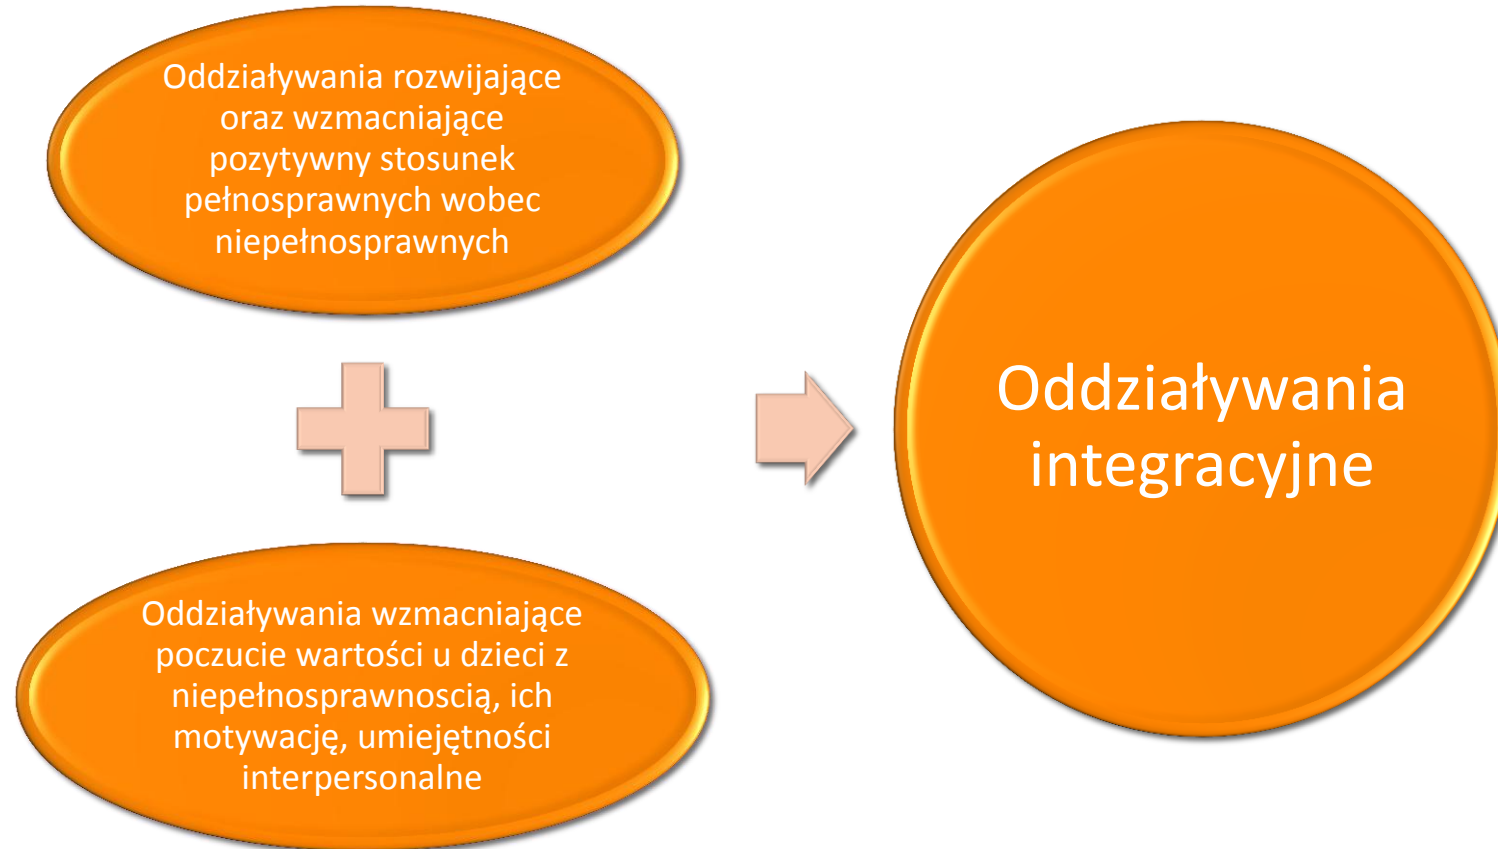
Oddziaływania rozwijające oraz wzmacniające pozytywny stosunek pełnosprawnych wobec niepełnosprawnych

Oddziaływania wzmacniające poczucie wartości u dzieci z niepełnosprawnoscią, ich motywację, umiejętności interpersonalne

Oddziaływania integracyjne